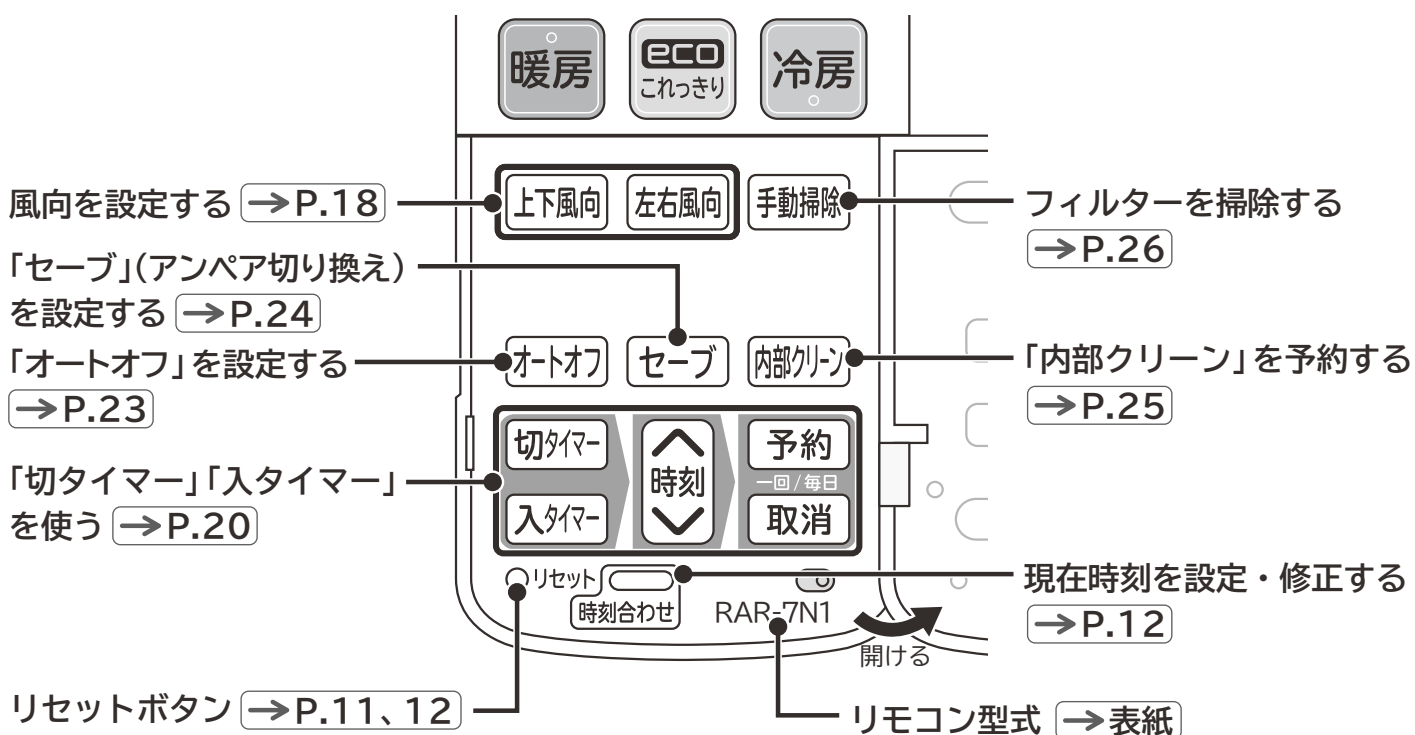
暖房
eco
これっきり
冷房

風向を設定する →P.18
上下風向
左右風向
手動掃除
フィルターを掃除する →P.26

「セーブ」(アンペア切り換え)を設定する →P.24
「オートオフ」を設定する →P.23
オートオフ
セーブ
内部クリーン
「内部クリーン」を予約する →P.25

切タイマー
時刻
予約
一回 / 毎日
入タイマー
取消
「切タイマー」「入タイマー」を使う →P.20

リセット
時刻合わせ
RAR-7N1
開ける
現在時刻を設定・修正する →P.12

リセットボタン →P.11、12
リモコン型式 →表紙